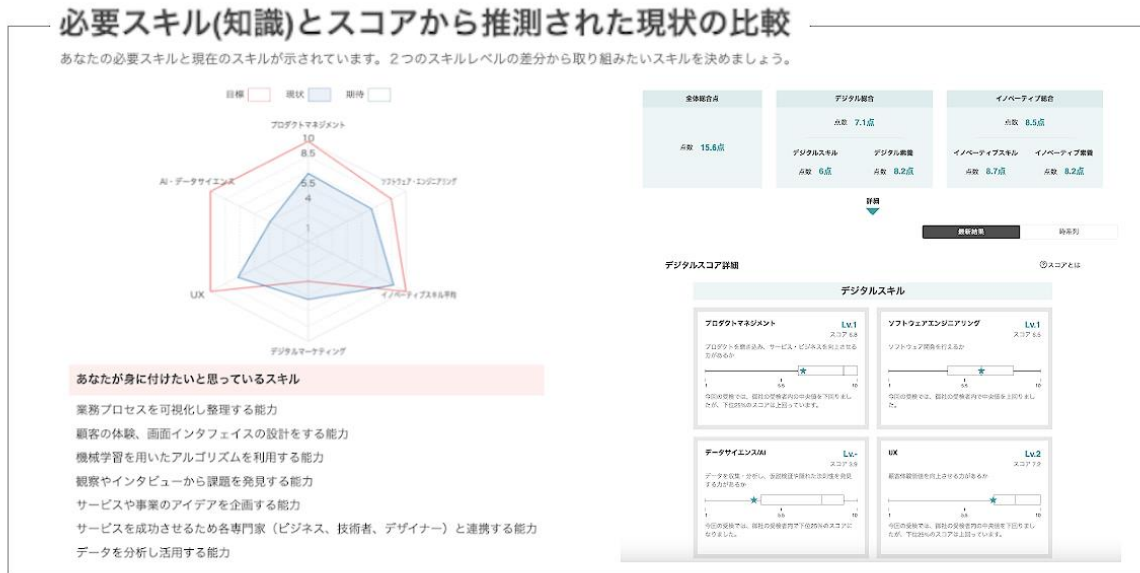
必要スキル(知識)とスコアから推測された現状の比較

あなたの必要スキルと現在のスキルが示されています。２つのスキルレベルの差分から取り組みたいスキルを決めましょう。

目標 現状 期待

プロダクトマネジメント
10
8.5
5.5
4
1
AI・データサイエンス
ソフトウェア・エンジニアリング
UX
イノベーティブスキル平均
デジタルマーケティング

あなたが身に付けたいと思っているスキル

業務プロセスを可視化し整理する能力
顧客の体験、画面インタフェイスの設計をする能力
機械学習を用いたアルゴリズムを利用する能力
観察やインタビューから課題を発見する能力
サービスや事業のアイデアを企画する能力
サービスを成功させるため各専門家（ビジネス、技術者、デザイナー）と連携する能力
データを分析し活用する能力

| 全体総合点 | デジタル総合 | | イノベーティブ総合 | |
|---|---|---|---|---|
| | 点数 7.1点 | | 点数 8.5点 | |
| 点数 15.6点 | デジタルスキル | デジタル素養 | イノベーティブスキル | イノベーティブ素養 |
| | 点数 6点 | 点数 8.2点 | 点数 8.7点 | 点数 8.2点 |

詳細

最新結果 時系列

デジタルスコア詳細 ⓘスコアとは

デジタルスキル

プロダクトマネジメント Lv.1
スコア 6.6
プロダクトを磨き込み、サービス・ビジネスを向上させる力があるか
1 5.5 10
今回の受検では、自社の受検者内の中央値を下回りましたが、下位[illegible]のスコアは上回っています。

ソフトウェアエンジニアリング Lv.1
スコア 5.5
ソフトウェア開発を行えるか
1 5.5 10
今回の受検では、自社の受検者内の中央値を上回りました。

データサイエンス/AI Lv.-
スコア 3.9
データを収集・分析し、多面検証手段れた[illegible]を発見する力があるか
1 5.5 10
今回の受検では、自社の受検者内で下位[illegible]のスコアになりました。

UX Lv.2
スコア 7.9
顧客体験価値を向上させる力があるか
1 5.5 10
今回の受検では、自社の受検者内の中央値を下回りましたが、下位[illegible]のスコアは上回っています。